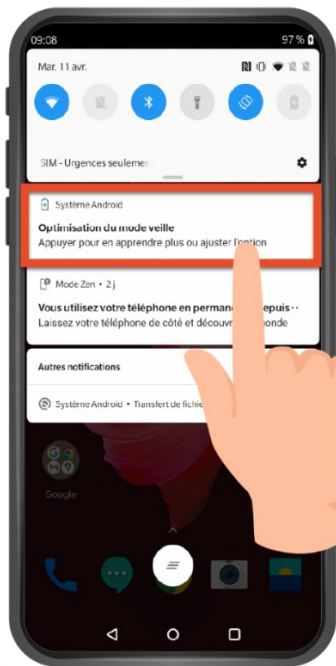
09:08
97 %

Mar. 11 avr.

SIM - Urgences seulemer

Système Android
Optimisation du mode veille
Appuyer pour en apprendre plus ou ajuster l'option

Mode Zen • 2 j
Vous utilisez votre téléphone en perman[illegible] depuis
Laissez votre téléphone de côté et découv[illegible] onde

Autres notifications

Système Android • Transfert de fichie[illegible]

Google